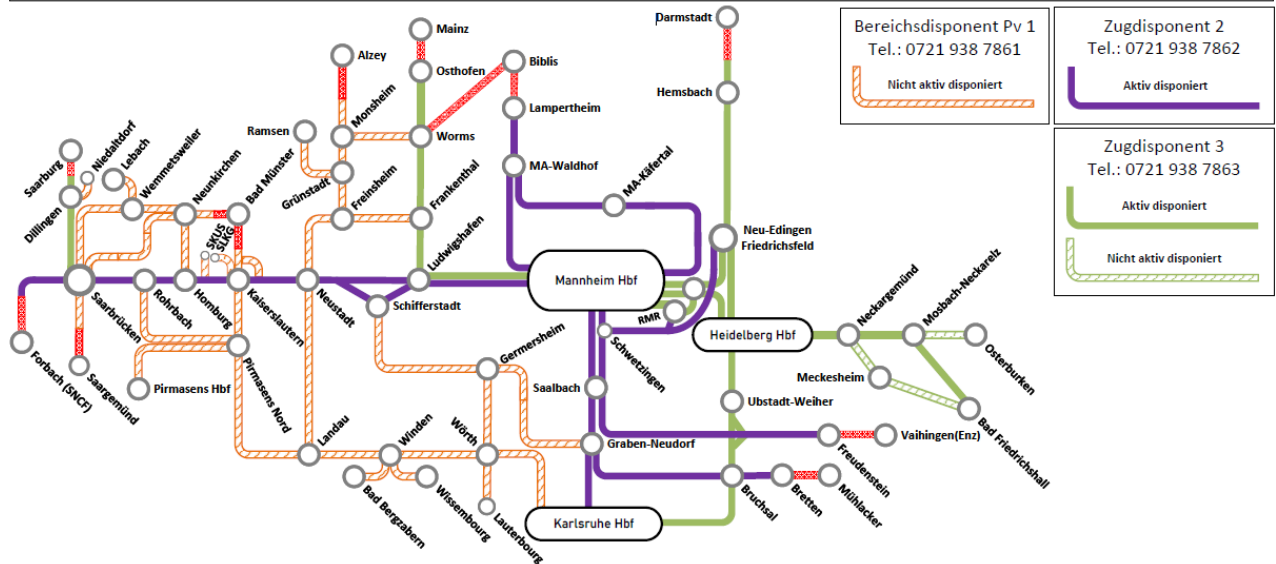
Bereichsdisponent Pv 1
Tel.: 0721 938 7861
Nicht aktiv disponiert

Zugdisponent 2
Tel.: 0721 938 7862
Aktiv disponiert

Zugdisponent 3
Tel.: 0721 938 7863
Aktiv disponiert
Nicht aktiv disponiert

Darmstadt
Hemsbach
Mainz
Alzey
Osthofen
Biblis
Lampertheim
Monsheim
Worms
Ramsen
MA-Waldhof
MA-Käfertal
Grünstadt
Freinsheim
Frankenthal
Neu-Edingen Friedrichsfeld
Saarburg
Niedaltdorf
Lebach
Wemmetsweiler
Neunkirchen
Bad Münster
Dillingen
SKUS
SLKG
Ludwigshafen
Mannheim Hbf
Saarbrücken
Rohrbach
Homburg
Kaiserslautern
Neustadt
Schifferstadt
RMR
Schwetzingen
Heidelberg Hbf
Neckargemünd
Mosbach-Neckarelz
Osterburken
Forbach (SNCF)
Saargemünd
Pirmasens Hbf
Pirmasens Nord
Germersheim
Saalbach
Meckesheim
Ubstadt-Weiher
Bad Friedrichshall
Landau
Winden
Wörth
Graben-Neudorf
Freudenstein
Vaihingen(Enz)
Bad Bergzabern
Wissembourg
Lauterbourg
Karlsruhe Hbf
Bruchsal
Bretten
Mühlacker